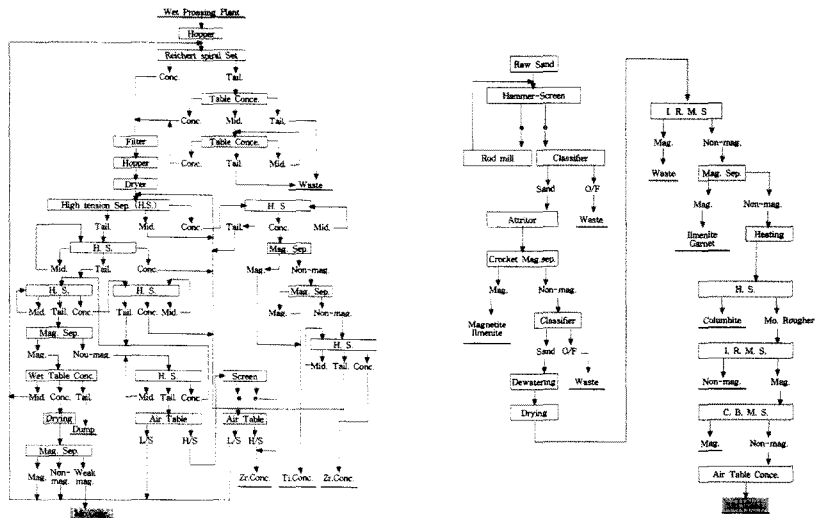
Wet Prossing Plant
Hopper
Reichert spiral Set
Conc.
Tail.
Table Conc.
Conc.
Mid.
Tail.
Filter
Table Conc.
Conc.
Tail.
Mid.
Hopper
Waste
Dryer
High tension Sep. (H.S.)
H. S
Tail.
Mid.
Conc.
Tail.
Conc.
Mid.
H. S.
Mag. Sep.
Mid.
Tail.
Conc.
Mag.
Non-mag.
H. S.
H. S.
Mag. Sep.
Mid.
Tail.
Conc.
Tail.
Conc.
Mid.
Mag.
Non-mag.
Mag. Sep.
H. S.
Mag.
Nou-mag.
Mid.
Tail.
Conc.
Wet Table Conc.
H. S.
Screen
Mid.
Conc.
Tail.
Mid.
Tail.
Conc.
Drying
Dump
Air Table
Air Table
L/S
H/S
L/S
H/S
Mag. Sep.
Mag.
Non-mag.
Weak mag.
Zr.Conc.
Ti.Conc.
Zr.Conc.

Raw Sand
Hammer-Screen
Rod mill
Classifier
Sand
O/F
Attritor
Waste
Crocket Mag.sep.
Mag.
Non-mag.
Magnetite
Ilmenite
Classifier
Sand
O/F
Dewatering
Waste
Drying

I. R. M. S
Mag.
Non-mag.
Waste
Mag. Sep.
Mag.
Non-mag.
Ilmenite
Garnet
Heating
H. S.
Columbite
Mo. Rougher
I. R. M. S.
Non-mag.
Mag.
C. B. M. S.
Mag.
Non-mag.
Air Table Conce.